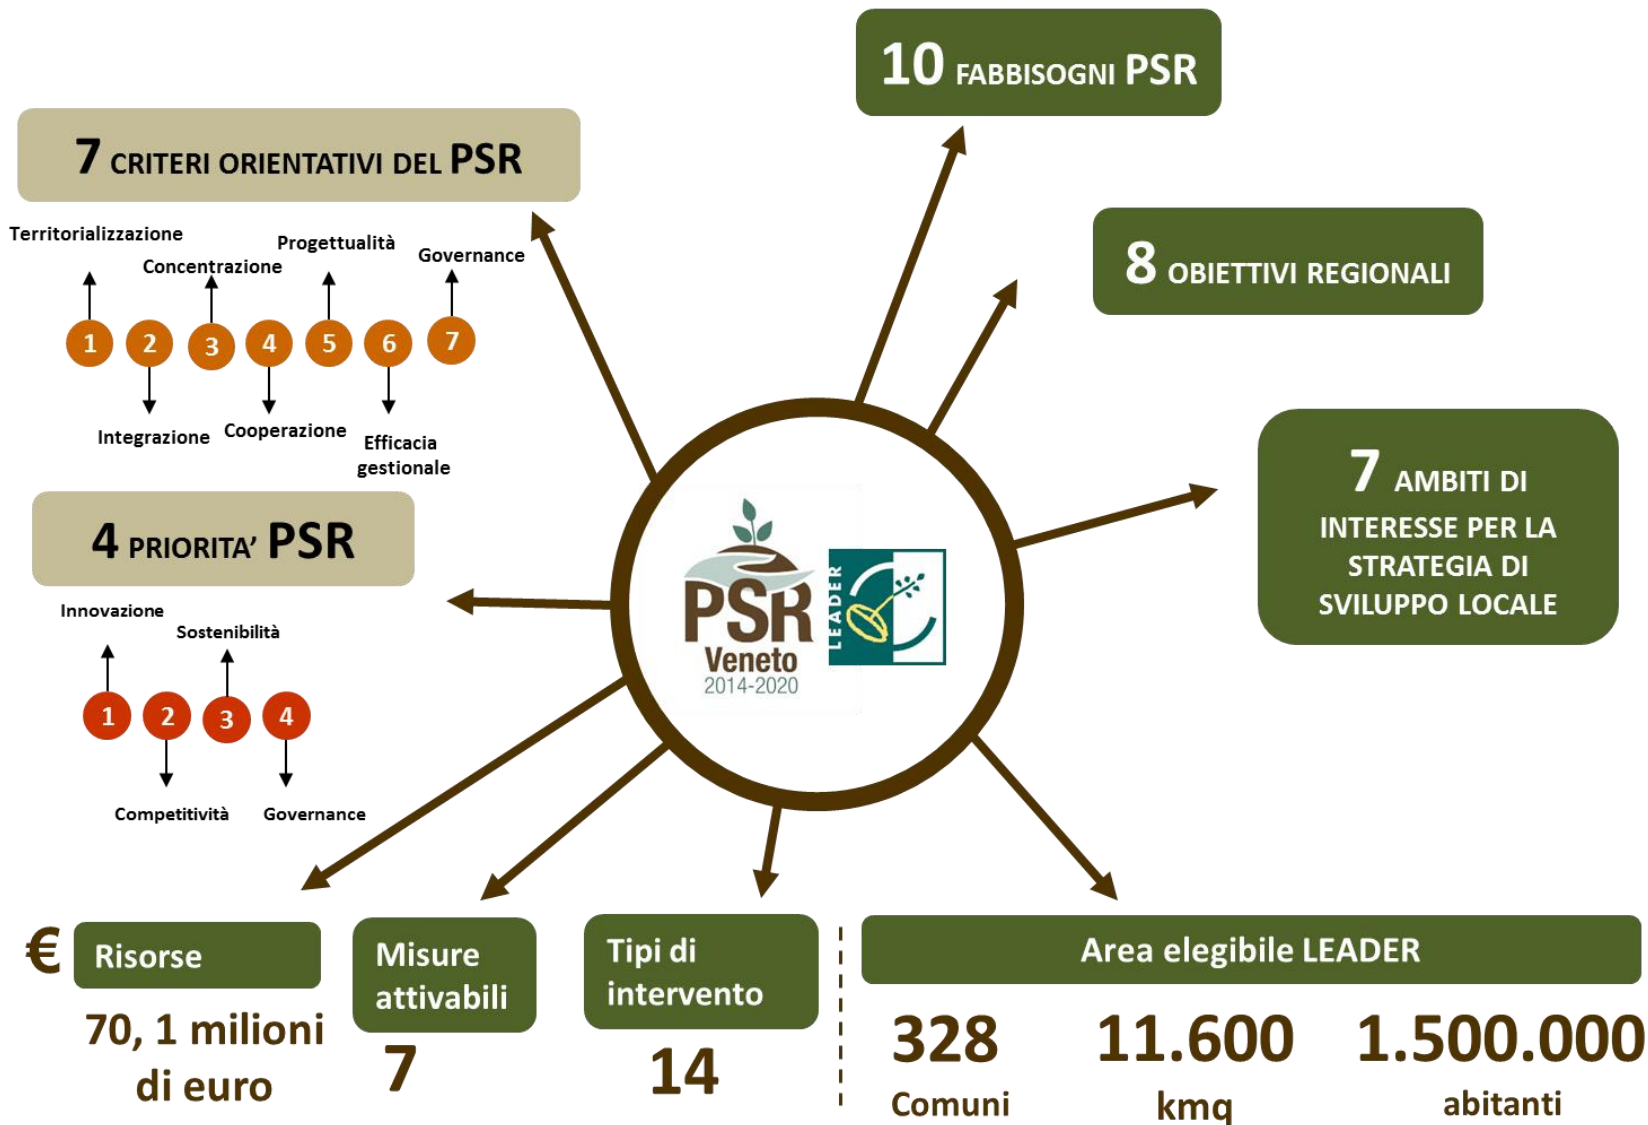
10 FABBISOGNI PSR

7 CRITERI ORIENTATIVI DEL PSR

Territorializzazione
Concentrazione
Progettualità
Governance

1 2 3 4 5 6 7

Integrazione
Cooperazione
Efficacia gestionale

8 OBIETTIVI REGIONALI

7 AMBITI DI INTERESSE PER LA STRATEGIA DI SVILUPPO LOCALE

4 PRIORITA' PSR

Innovazione
Sostenibilità

1 2 3 4

Competitività
Governance

PSR Veneto 2014-2020

LEADER

€ Risorse
70, 1 milioni di euro

Misure attivabili
7

Tipi di intervento
14

Area elegibile LEADER
328 Comuni
11.600 kmq
1.500.000 abitanti